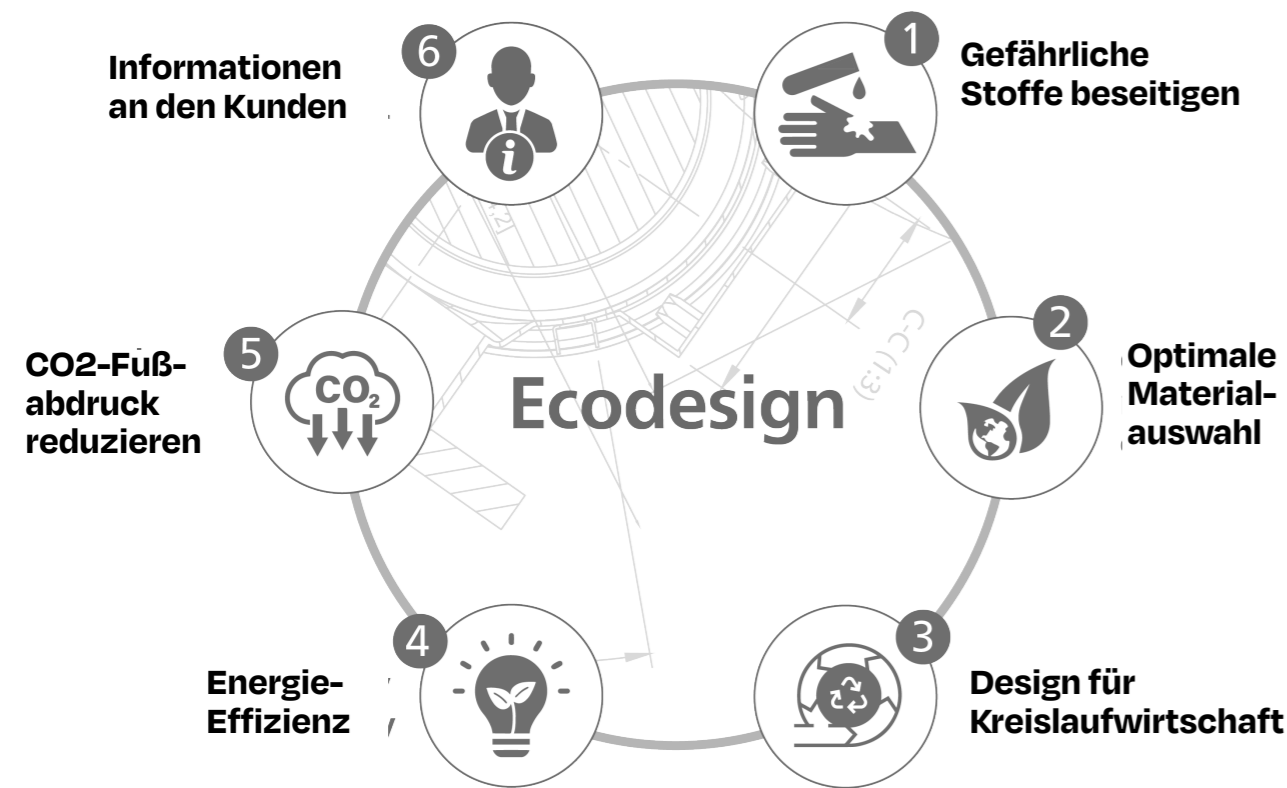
6
Informationen an den Kunden

1
Gefährliche Stoffe beseitigen

Ecodesign

C-C (1:3)

5
CO2-Fußabdruck reduzieren

$CO_2$

2
Optimale Materialauswahl

4
Energie-Effizienz

3
Design für Kreislaufwirtschaft